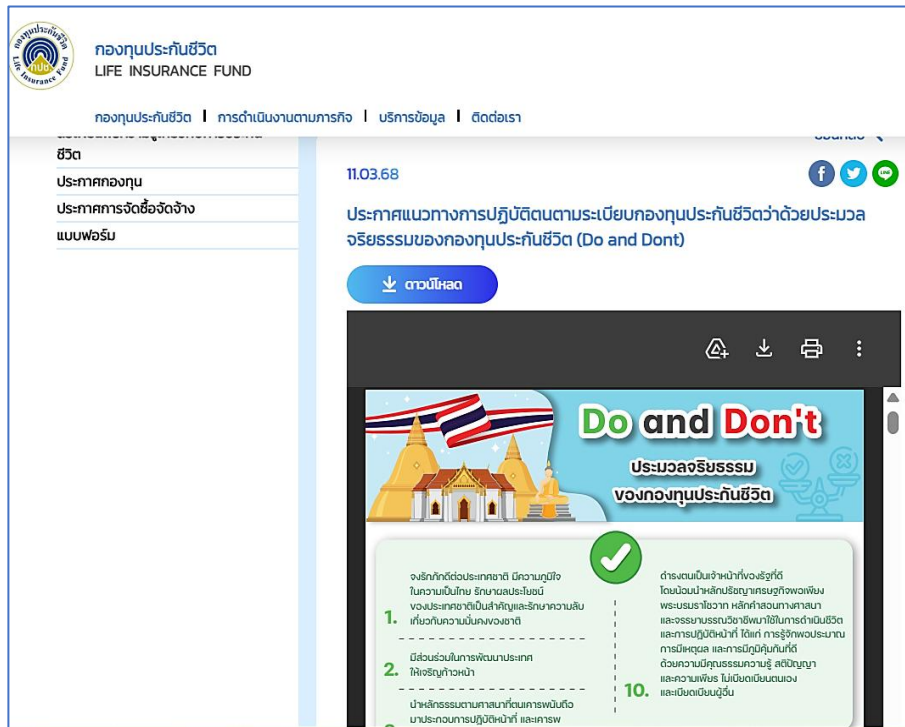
กองทุนประกันชีวิต
LIFE INSURANCE FUND

กองทุนประกันชีวิต | การดำเนินงานตามภารกิจ | บริการข้อมูล | ติดต่อเรา

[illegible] ชีวิต
ประกาศกองทุน
ประกาศการจัดซื้อจัดจ้าง
แบบฟอร์ม

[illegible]

11.03.68

ประกาศแนวทางการปฏิบัติตนตามระเบียบกองทุนประกันชีวิตว่าด้วยประมวลจริยธรรมของกองทุนประกันชีวิต (Do and Dont)

ดาวน์โหลด

Do and Don't
ประมวลจริยธรรม
ของกองทุนประกันชีวิต

1. จงรักภักดีต่อประเทศชาติ มีความภูมิใจในความเป็นไทย รักษาผลประโยชน์ของประเทศชาติเป็นสำคัญและรักษาความลับเกี่ยวกับความมั่นคงของชาติ

2. มีส่วนร่วมในการพัฒนาประเทศให้เจริญก้าวหน้า

นำหลักธรรมตามศาสนาที่ตนเคารพนับถือมาประกอบการปฏิบัติหน้าที่ และเคารพ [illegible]

10. ดำรงตนเป็นเจ้าหน้าที่ของรัฐที่ดี โดยน้อมนำหลักปรัชญาเศรษฐกิจพอเพียง พระบรมราโชวาท หลักคำสอนทางศาสนาและจรรยาบรรณวิชาชีพมาใช้ในการดำเนินชีวิตและการปฏิบัติหน้าที่ ได้แก่ การรู้จักพอประมาณ การมีเหตุผล และการมีภูมิคุ้มกันที่ดีด้วยความมีคุณธรรมความรู้ สติปัญญา และความเพียร ไม่เบียดเบียนตนเองและเบียดเบียนผู้อื่น